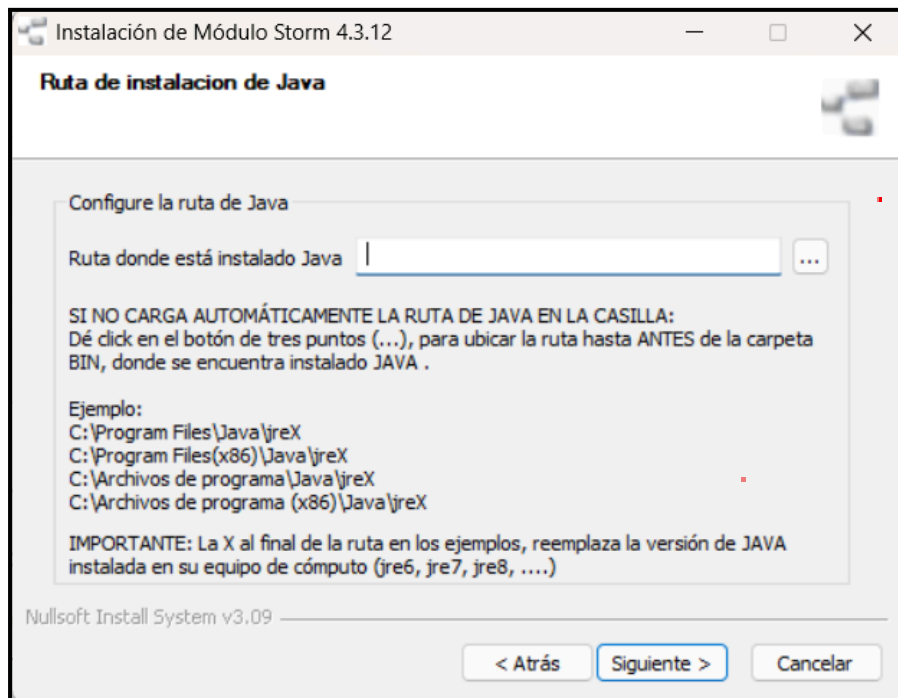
Instalación de Módulo Storm 4.3.12

Ruta de instalacion de Java

Configure la ruta de Java

Ruta donde está instalado Java

...

SI NO CARGA AUTOMÁTICAMENTE LA RUTA DE JAVA EN LA CASILLA:
Dé click en el botón de tres puntos (...), para ubicar la ruta hasta ANTES de la carpeta BIN, donde se encuentra instalado JAVA .

Ejemplo:
C:\Program Files\Java\jreX
C:\Program Files(x86)\Java\jreX
C:\Archivos de programa\Java\jreX
C:\Archivos de programa (x86)\Java\jreX

IMPORTANTE: La X al final de la ruta en los ejemplos, reemplaza la versión de JAVA instalada en su equipo de cómputo (jre6, jre7, jre8, ....)

Nullsoft Install System v3.09

< Atrás
Siguiente >
Cancelar